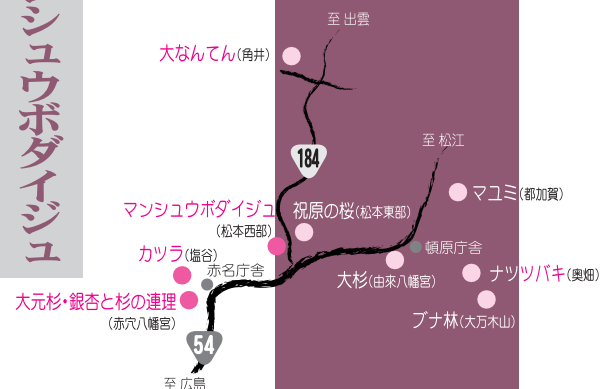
ンシュウボダイジュ

至 出雲

大なんてん(角井)

184

至 松江

マユミ(都加賀)

マンシュウボダイジュ
(松本西部)

祝原の桜(松本東部)

頓原庁舎

カツラ(塩谷)

赤名庁舎

大杉(由来八幡宮)

ナツツバキ(奥畑)

大元杉・銀杏と杉の連理
(赤穴八幡宮)

ブナ林(大万木山)

54

至 広島